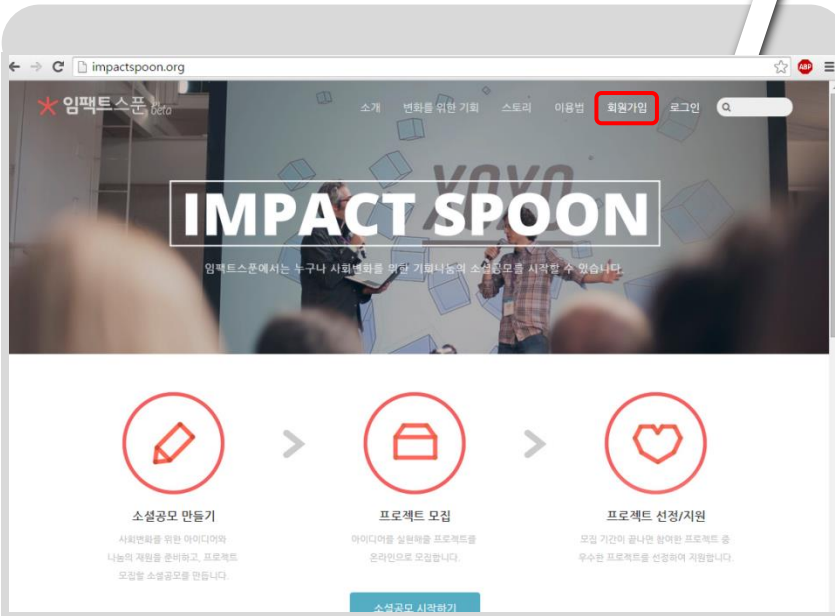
impactspoon.org

ABP

임팩트스푼 beta

소개 변화를 위한 기회 스토리 이용법 회원가입 로그인

IMPACT SPOON

임팩트스푼에서는 누구나 사회변화를 위한 기부나눔의 소셜공모를 시작할 수 있습니다.

소셜공모 만들기

사회변화를 위한 아이디어와 나눔의 재원을 준비하고, 프로젝트 모집할 소셜공모를 만듭니다.

프로젝트 모집

아이디어를 실현해줄 프로젝트를 온라인으로 모집합니다.

프로젝트 선정/지원

모집 기간이 끝나면 참여한 프로젝트 중 우수한 프로젝트를 선정하여 지원합니다.

소셜공모 시작하기